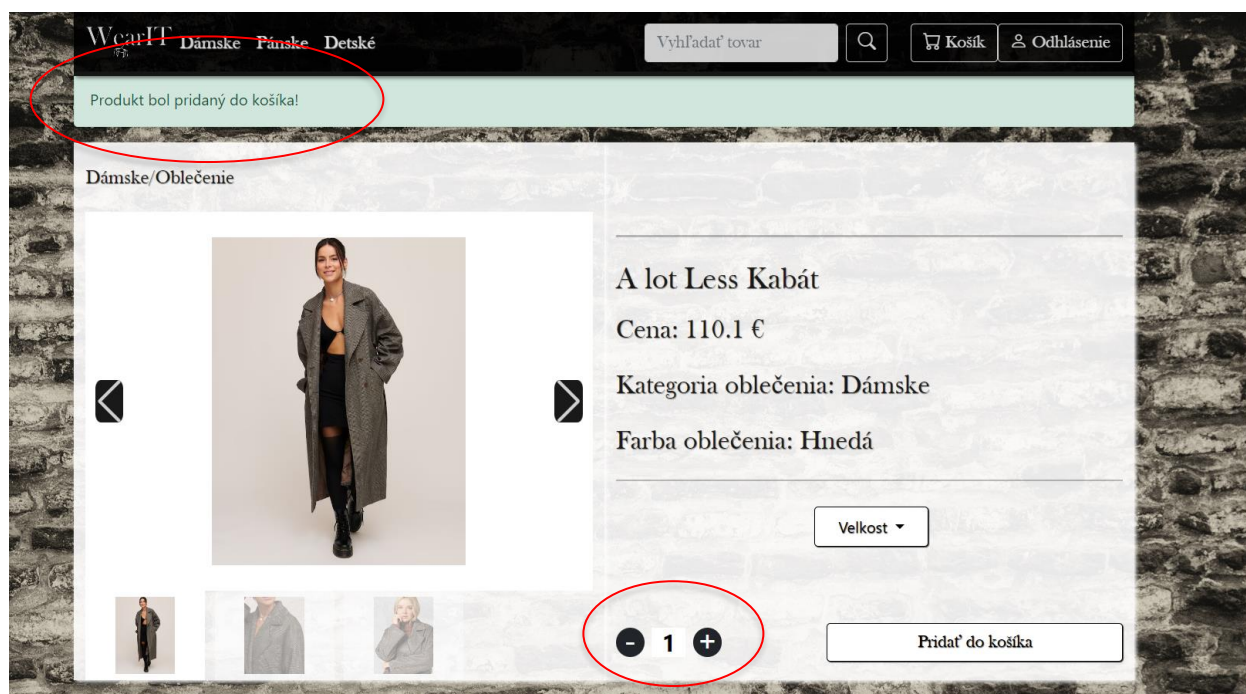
WearIT Dámske Pánske Detské

Vyhľadať tovar

Košík Odhlásenie

Produkt bol pridaný do košíka!

Dámske/Oblečenie

A lot Less Kabát

Cena: 110.1 €

Kategoria oblečenia: Dámske

Farba oblečenia: Hnedá

Velkost

- 1 +

Pridať do košíka